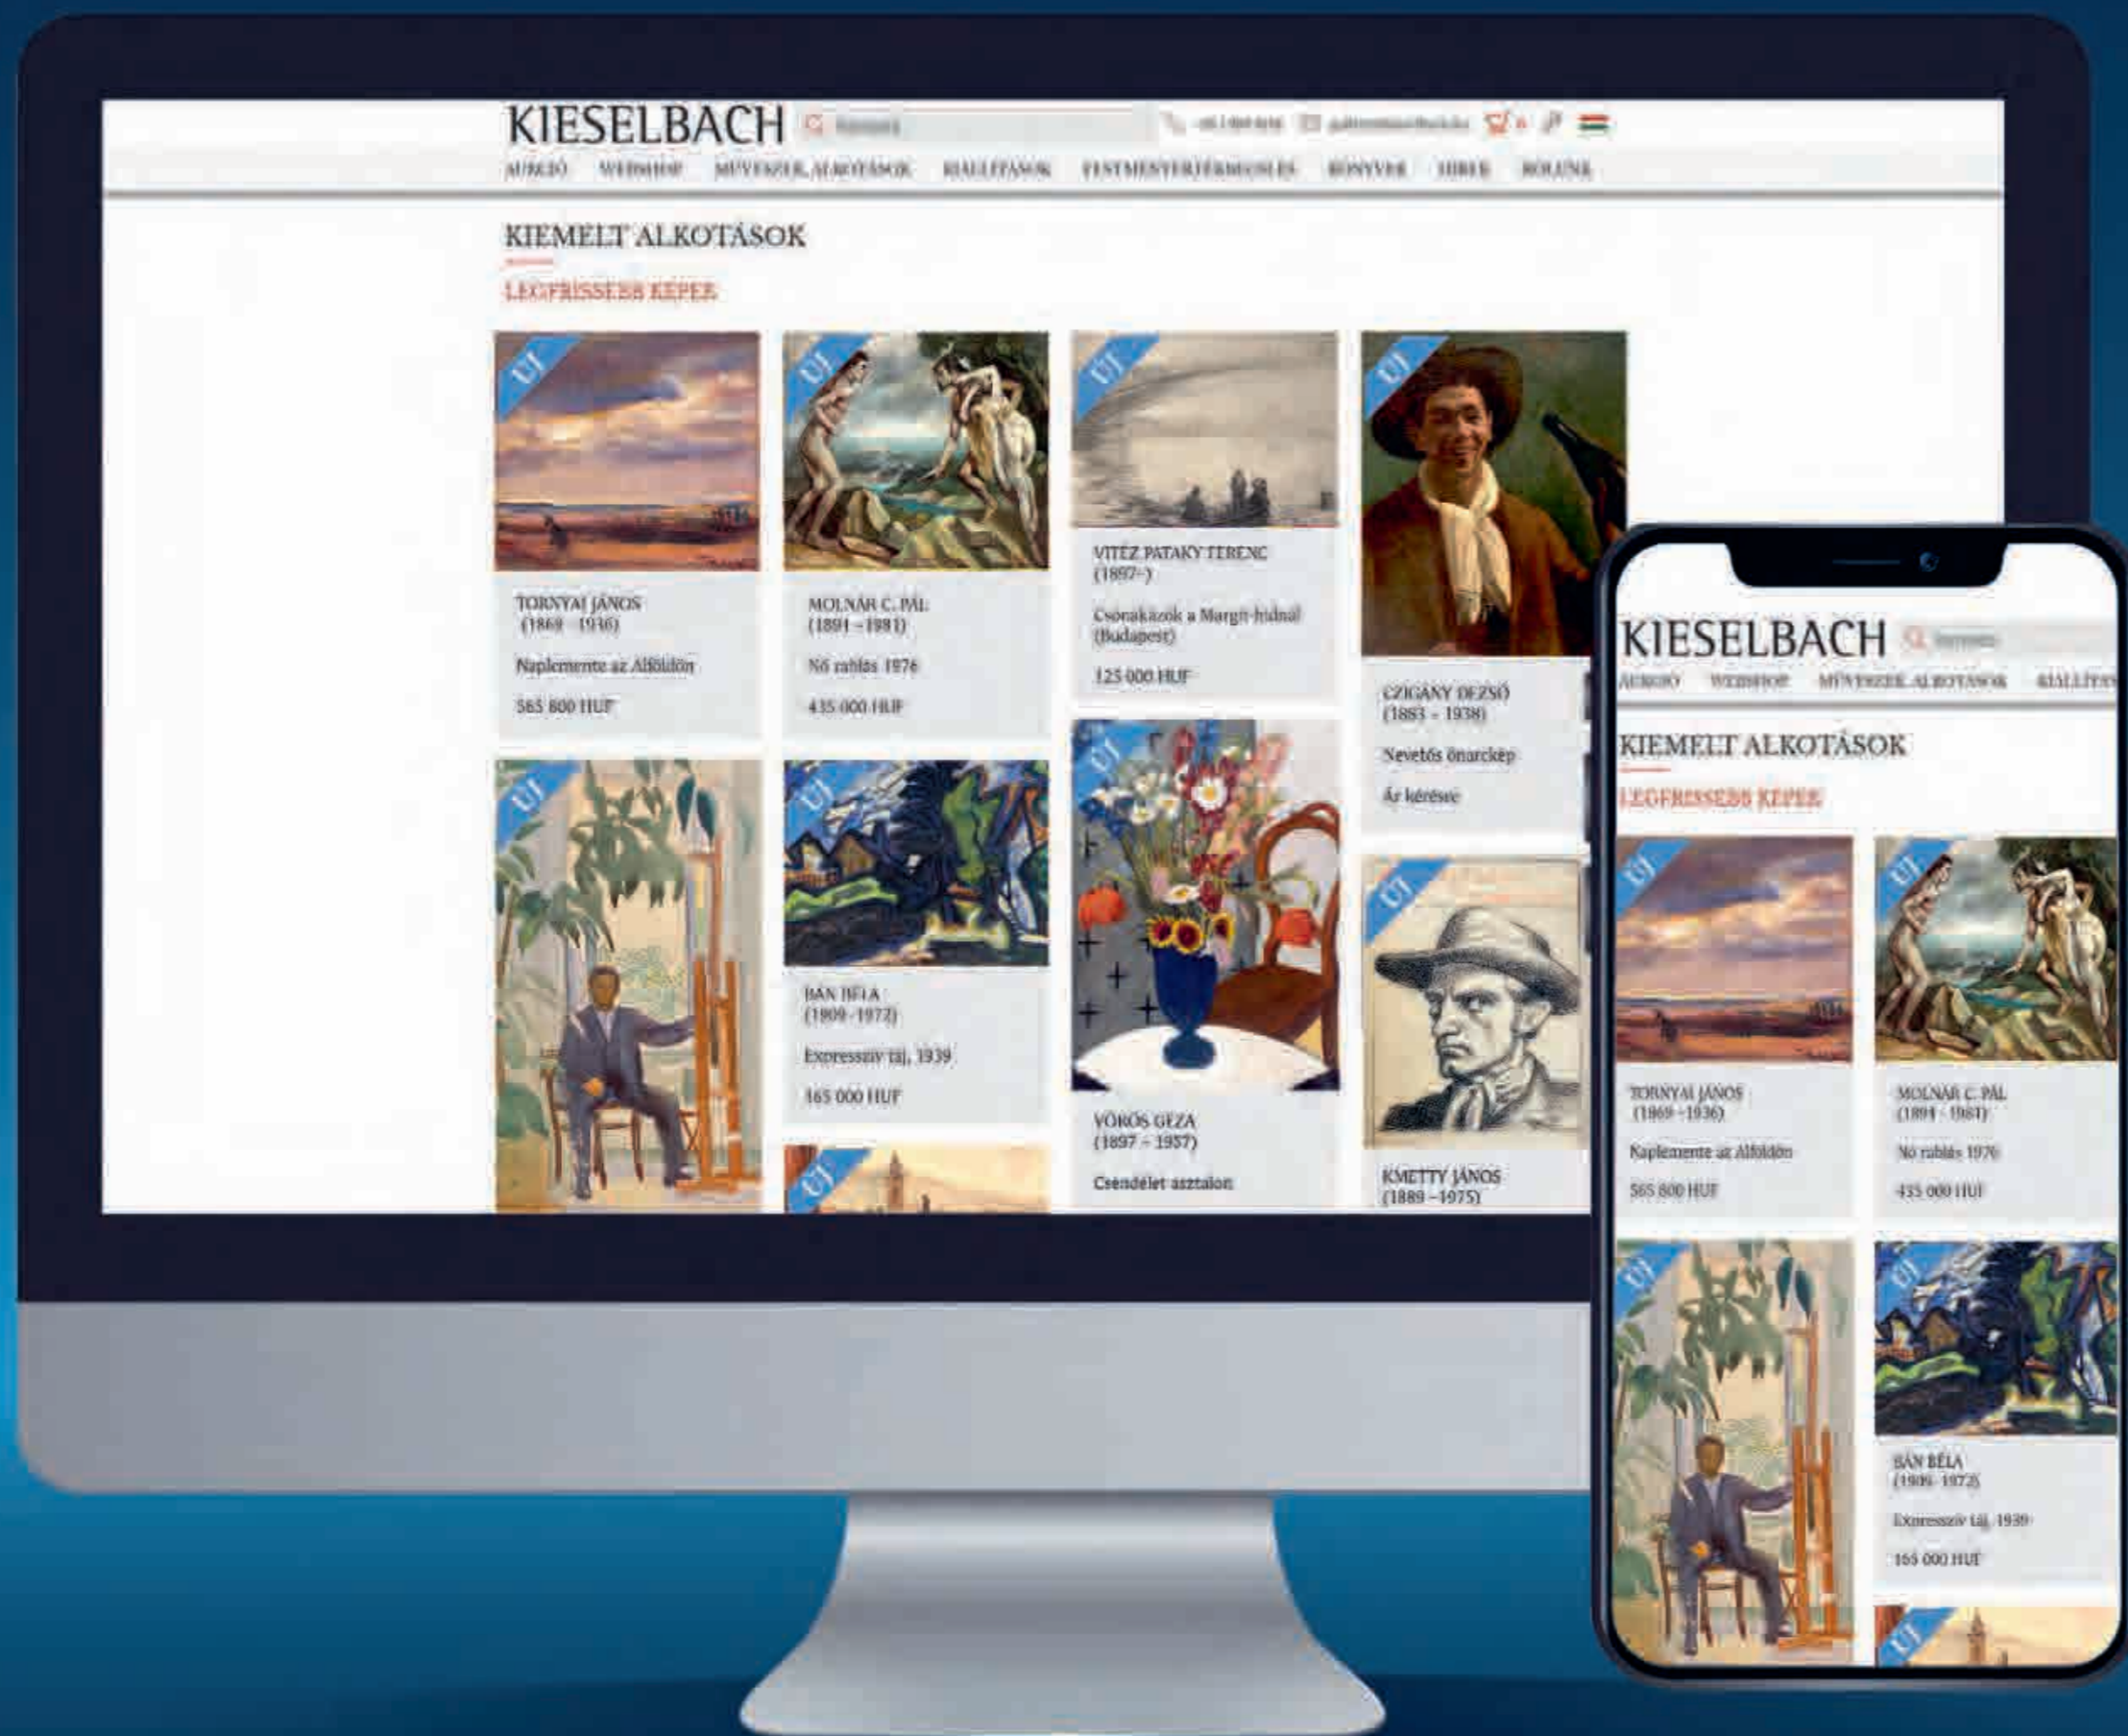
KIESELBACH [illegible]

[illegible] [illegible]

AUKCIÓ WEBSHOP MŰVÉSZEK, ALKOTÁSOK KIÁLLÍTÁSOK FESTMÉNYÉRTÉKBECSLÉS KÖNYVEK HÍREK RÓLUNK

KIEMELT ALKOTÁSOK

LEGFRISSEBB KÉPEK

ÚJ

TORNYAI JÁNOS (1869 - 1936)

Naplemente az Alföldön

565 800 HUF

ÚJ

MOLNÁR C. PÁL (1894 - 1981)

Nő rablás 1976

435 000 HUF

ÚJ

VITÉZ PATAKY FERENC (1897-)

Csónakázók a Margit-hídnál (Budapest)

125 000 HUF

ÚJ

CZIGÁNY DEZSŐ (1883 - 1938)

Nevetős önarckép

Ár kérésre

ÚJ

ÚJ

BÁN BÉLA (1909 - 1972)

Expresszív táj, 1939

165 000 HUF

ÚJ

VÖRÖS GÉZA (1897 - 1957)

Csendélet asztalon

ÚJ

KMETTY JÁNOS (1889 - 1975)

ÚJ

KIESELBACH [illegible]

AUKCIÓ WEBSHOP MŰVÉSZEK, ALKOTÁSOK KIÁLLÍTÁ

KIEMELT ALKOTÁSOK

LEGFRISSEBB KÉPEK

ÚJ

TORNYAI JÁNOS (1869 - 1936)

Naplemente az Alföldön

565 800 HUF

ÚJ

MOLNÁR C. PÁL (1894 - 1981)

Nő rablás 1976

435 000 HUF

ÚJ

ÚJ

BÁN BÉLA (1909 - 1972)

Expresszív táj, 1939

165 000 HUF

ÚJ